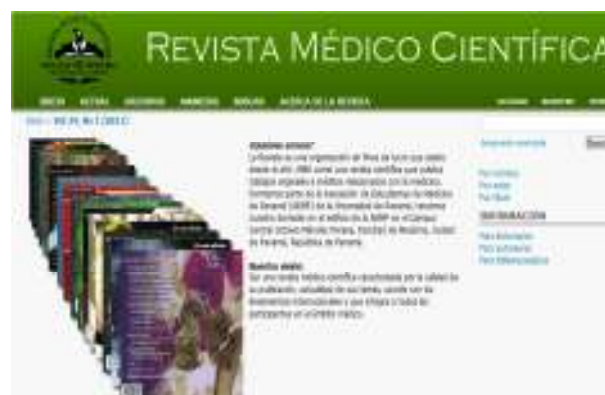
REVISTA MÉDICO CIENTÍFICA

INICIO ACTUAL ARCHIVOS AVISOS BUSCAR ACERCA DE LA REVISTA

Inicio > Vol 26, No 1 (2013)

¿Quiénes somos?
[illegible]

Nuestra visión
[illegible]

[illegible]

Por número
Por autor
Por título

INFORMACIÓN

Para lectores/as
Para autores/as
Para bibliotecarios/as